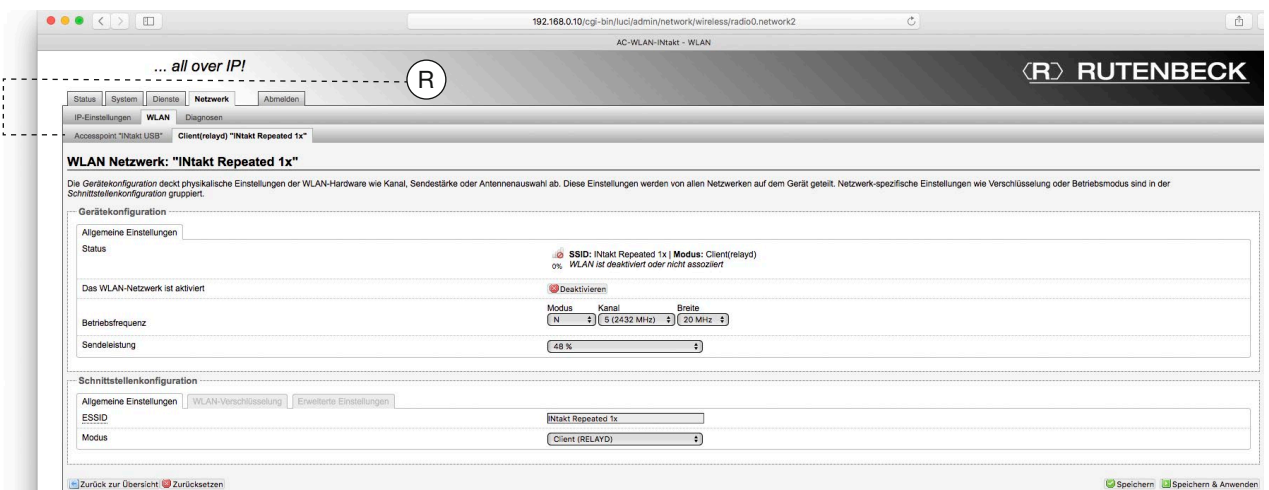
192.168.0.10/cgi-bin/luci/admin/network/wireless/radio0.network2

AC-WLAN-INtakt - WLAN

... all over IP!

R

⟨R⟩ RUTENBECK

Status | System | Dienste | Netzwerk | Abmelden

IP-Einstellungen | WLAN | Diagnosen

Accesspoint "INtakt USB" | Client(relayd) "INtakt Repeated 1x"

WLAN Netzwerk: "INtakt Repeated 1x"

Die Gerätekonfiguration deckt physikalische Einstellungen der WLAN-Hardware wie Kanal, Sendestärke oder Antennenauswahl ab. Diese Einstellungen werden von allen Netzwerken auf dem Gerät geteilt. Netzwerk-spezifische Einstellungen wie Verschlüsselung oder Betriebsmodus sind in der Schnittstellenkonfiguration gruppiert.

Gerätekonfiguration

Allgemeine Einstellungen

Status

SSID: INtakt Repeated 1x | Modus: Client(relayd)
0% WLAN ist deaktiviert oder nicht assoziiert

Das WLAN-Netzwerk ist aktiviert

Deaktivieren

Betriebsfrequenz

Modus N | Kanal 5 (2432 MHz) | Breite 20 MHz

Sendeleistung

48 %

Schnittstellenkonfiguration

Allgemeine Einstellungen | WLAN-Verschlüsselung | Erweiterte Einstellungen

ESSID

INtakt Repeated 1x

Modus

Client (RELAYD)

Zurück zur Übersicht | Zurücksetzen

Speichern | Speichern & Anwenden